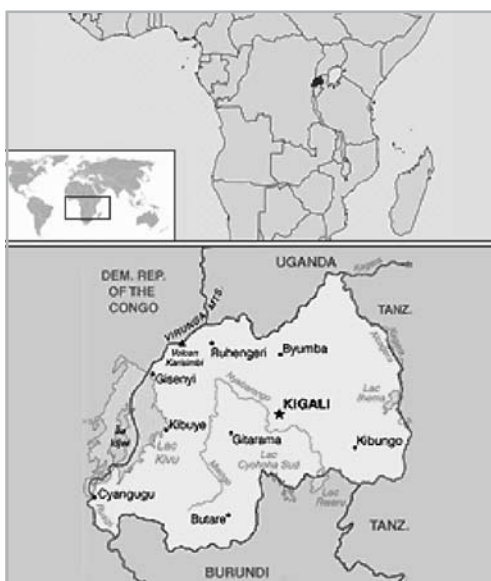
DEM. REP. OF THE CONGO

UGANDA

TANZ.

VIRUNGA MTS

Volcan Karisimbi

Ruhengeri

Byumba

Gisenyi

KIGALI

Lac Ihema

Kibuye

Lac Kivu

Gitarama

Lac Cyohoha Sud

Kibungo

Lac Kivu

Cyangugu

Butare

Lac Rweru

TANZ.

BURUNDI